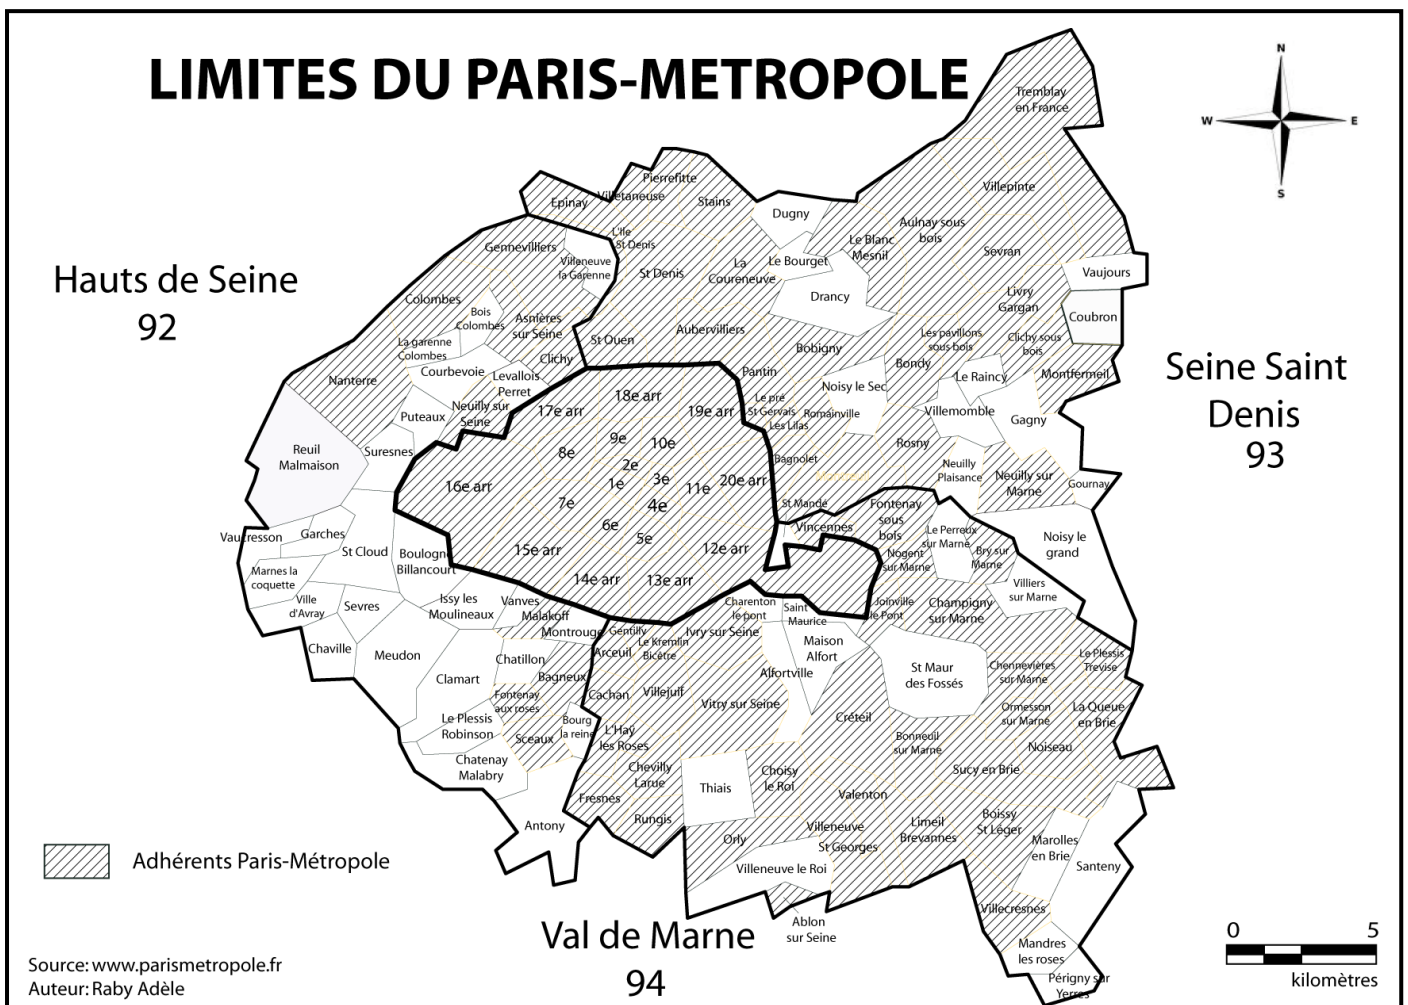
LIMITES DU PARIS-METROPOLE

N
W
E
S

Hauts de Seine
92

Seine Saint Denis
93

Val de Marne
94

Tremblay en France
Villepinte
Epinay
Pierrefitte
Villetaneuse
Stains
Dugny
Aulnay sous bois
Le Blanc Mesnil
Sevran
Vaujours
L'Ile St Denis
Villeneuve la Garenne
Gennevilliers
St Denis
La Coureneuve
Le Bourget
Drancy
Livry Gargan
Coubron
Colombes
Bois Colombes
Asnières sur Seine
St Ouen
Aubervilliers
Bobigny
Les pavillons sous bois
Clichy sous bois
La garenne Colombes
Clichy
Courbevoie
Levallois Perret
Pantin
Noisy le Sec
Bondy
Le Raincy
Montfermeil
Nanterre
18e arr
17e arr
19e arr
Le pré St Gervais
Les Lilas
Romainville
Villemomble
Gagny
Puteaux
Neuilly sur Seine
9e
10e
Rosny
Reuil Malmaison
Suresnes
8e
2e
Bagnolet
Neuilly Plaisance
Neuilly sur Marne
Gournay
16e arr
1e
3e
11e
20e arr
7e
4e
St Mandé
Fontenay sous bois
Noisy le grand
6e
5e
Vincennes
Le Perreux sur Marne
Vaucresson
Garches
St Cloud
Boulogne Billancourt
15e arr
12e arr
Nogent sur Marne
Bry sur Marne
Villiers sur Marne
Marnes la coquette
14e arr
13e arr
Ville d'Avray
Sevres
Issy les Moulineaux
Vanves
Malakoff
Charenton le pont
Saint Maurice
Joinville le Pont
Champigny sur Marne
Montrouge
Gentilly
Le Kremlin Bicêtre
Ivry sur Seine
Chaville
Meudon
Maison Alfort
Le Plessis Trevise
Chatillon
Arceuil
St Maur des Fossés
Chennevières sur Marne
Alfortville
Clamart
Bagneux
Cachan
Villejuif
Fontenay aux roses
Vitry sur Seine
Créteil
Ormesson sur Marne
La Queue en Brie
Le Plessis Robinson
Bourg la reine
L'Haÿ les Roses
Bonneuil sur Marne
Noiseau
Sceaux
Chatenay Malabry
Chevilly Larue
Thiais
Choisy le Roi
Sucy en Brie
Valenton
Fresnes
Boissy St Léger
Antony
Rungis
Limeil Brevannes
Villeneuve St Georges
Orly
Marolles en Brie
Santeny
Villeneuve le Roi
Villecresnes
Ablon sur Seine
Mandres les roses
Périgny sur Yerres

Adhérents Paris-Métropole

0
5
kilomètres

Source: www.parismetropole.fr
Auteur: Raby Adèle